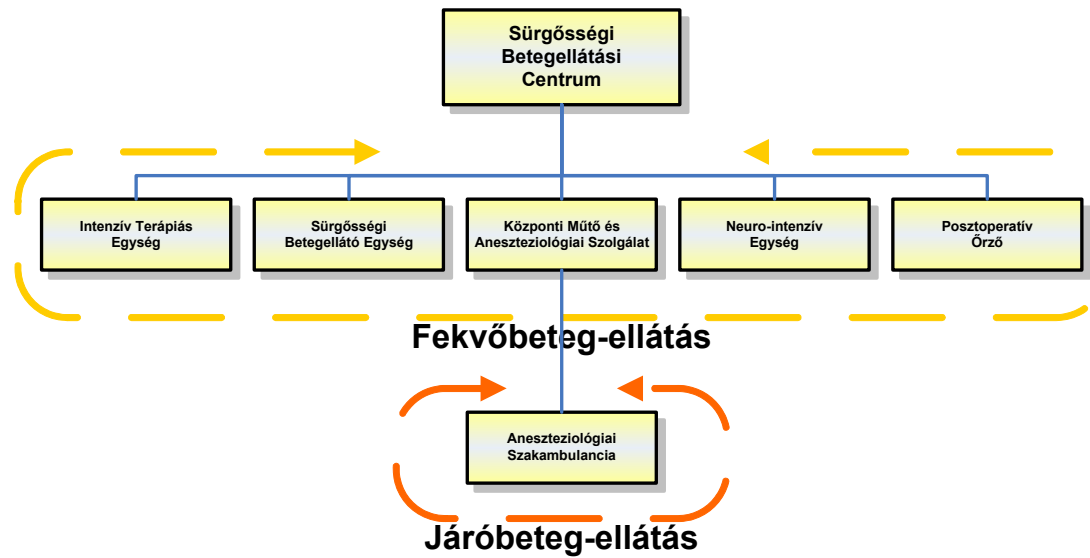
Sürgősségi Betegellátási Centrum

Intenzív Terápiás Egység

Sürgősségi Betegellátó Egység

Központi Műtő és Aneszteziológiai Szolgálat

Neuro-intenzív Egység

Posztoperatív Őrző

Fekvőbeteg-ellátás

Aneszteziológiai Szakambulancia

Járóbeteg-ellátás